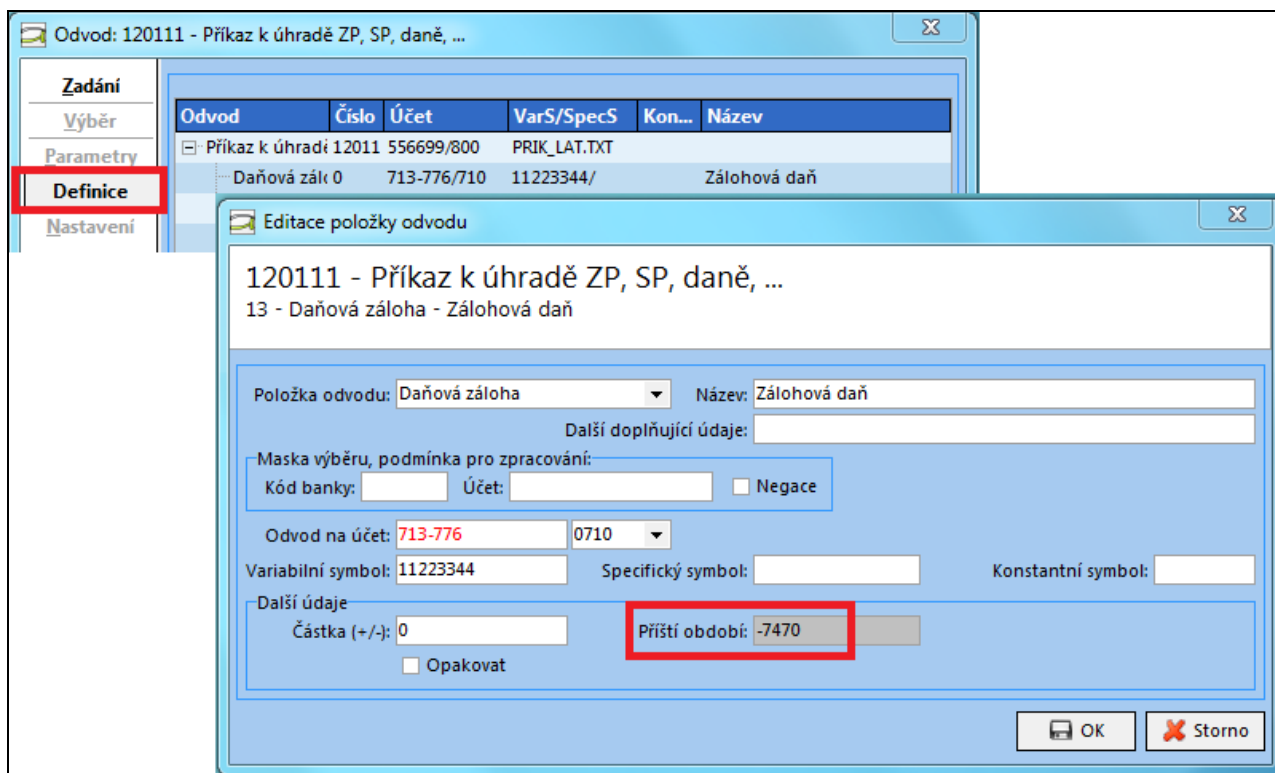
Odvod: 120111 - Příkaz k úhradě ZP, SP, daně, ...

Zadání
Výběr
Parametry
Definice
Nastavení

| Odvod | Číslo | Účet | VarS/SpecS | Kon... | Název |
|---|---|---|---|---|---|
| Příkaz k úhradě | 12011 | 556699/800 | PRIK_LAT.TXT | | |
| Daňová zálc | 0 | 713-776/710 | 11223344/ | | Zálohová daň |

Editace položky odvodu

120111 - Příkaz k úhradě ZP, SP, daně, ...
13 - Daňová záloha - Zálohová daň

Položka odvodu: Daňová záloha
Název: Zálohová daň
Další doplňující údaje:
Maska výběru, podmínka pro zpracování:
Kód banky:
Účet:
Negace
Odvod na účet: 713-776 0710
Variabilní symbol: 11223344
Specifický symbol:
Konstantní symbol:
Další údaje
Částka (+/-): 0
Příští období: -7470
Opakovat
OK
Storno